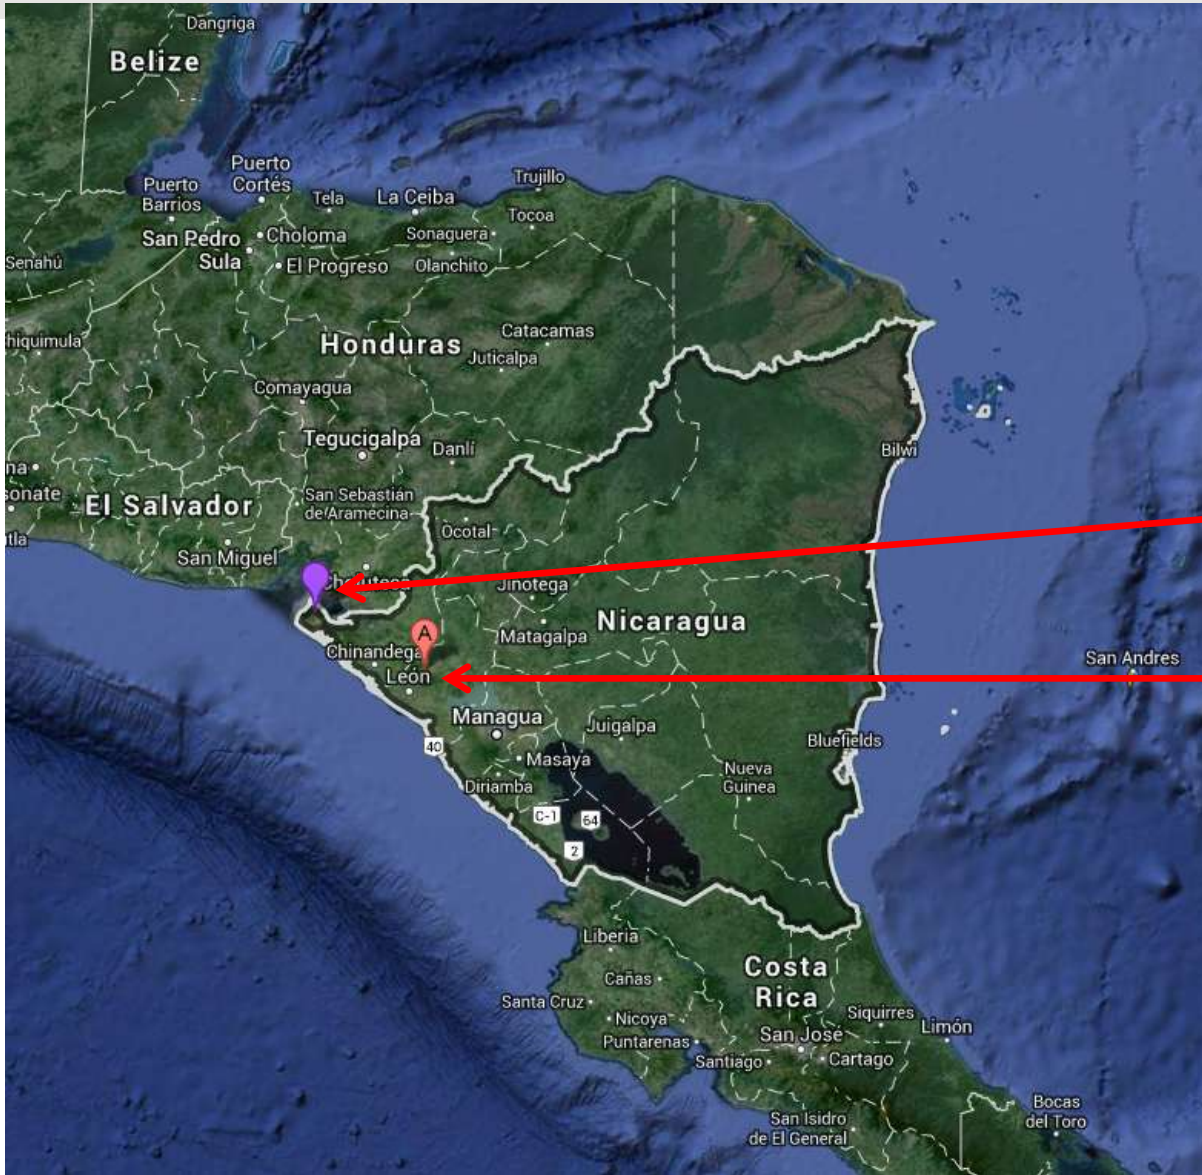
Dangriga
Belize
Puerto Barrios
Puerto Cortés
Tela
La Ceiba
Trujillo
Tocoa
San Pedro Sula
Choloma
El Progreso
Sonaguera
Olanchito
Senahú
hiquimula
Catacamas
Honduras
Juticalpa
Comayagua
Tegucigalpa
Danlí
Bilwi
na
sonate
El Salvador
San Sebastián de Aramecina
tla
Ocotal
San Miguel
Choluteca
Jinotega
Nicaragua
Matagalpa
A
Chinandega
León
San Andres
Managua
Juigalpa
40
Masaya
Bluefields
Diriamba
Nueva Guinea
C-1
64
2
Liberia
Cañas
Costa Rica
Santa Cruz
Nicoya
Siquirres
Limón
Puntarenas
San José
Santiago
Cartago
San Isidro de El General
Bocas del Toro